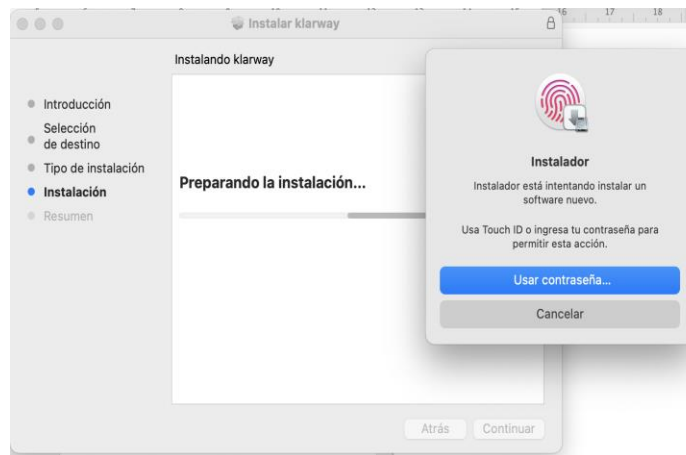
Instalar klarway

16 17 18

Instalando klarway

Introducción
Selección de destino
Tipo de instalación
Instalación
Resumen

Preparando la instalación...

Atrás Continuar

Instalador

Instalador está intentando instalar un software nuevo.

Usa Touch ID o ingresa tu contraseña para permitir esta acción.

Usar contraseña...

Cancelar